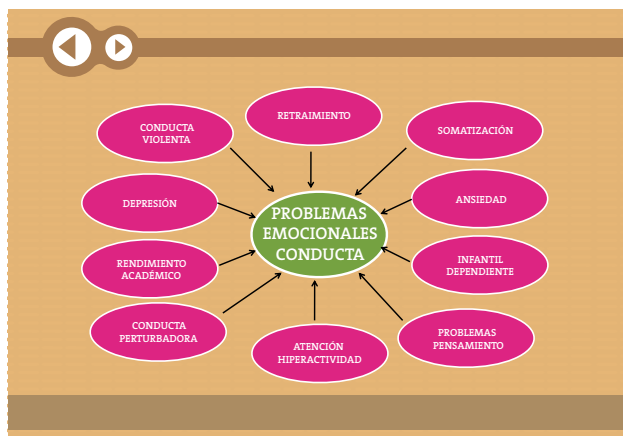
CONDUCTA VIOLENTA

RETRAIMIENTO

SOMATIZACIÓN

DEPRESIÓN

PROBLEMAS EMOCIONALES CONDUCTA

ANSIEDAD

RENDIMIENTO ACADÉMICO

INFANTIL DEPENDIENTE

CONDUCTA PERTURBADORA

ATENCIÓN HIPERACTIVIDAD

PROBLEMAS PENSAMIENTO